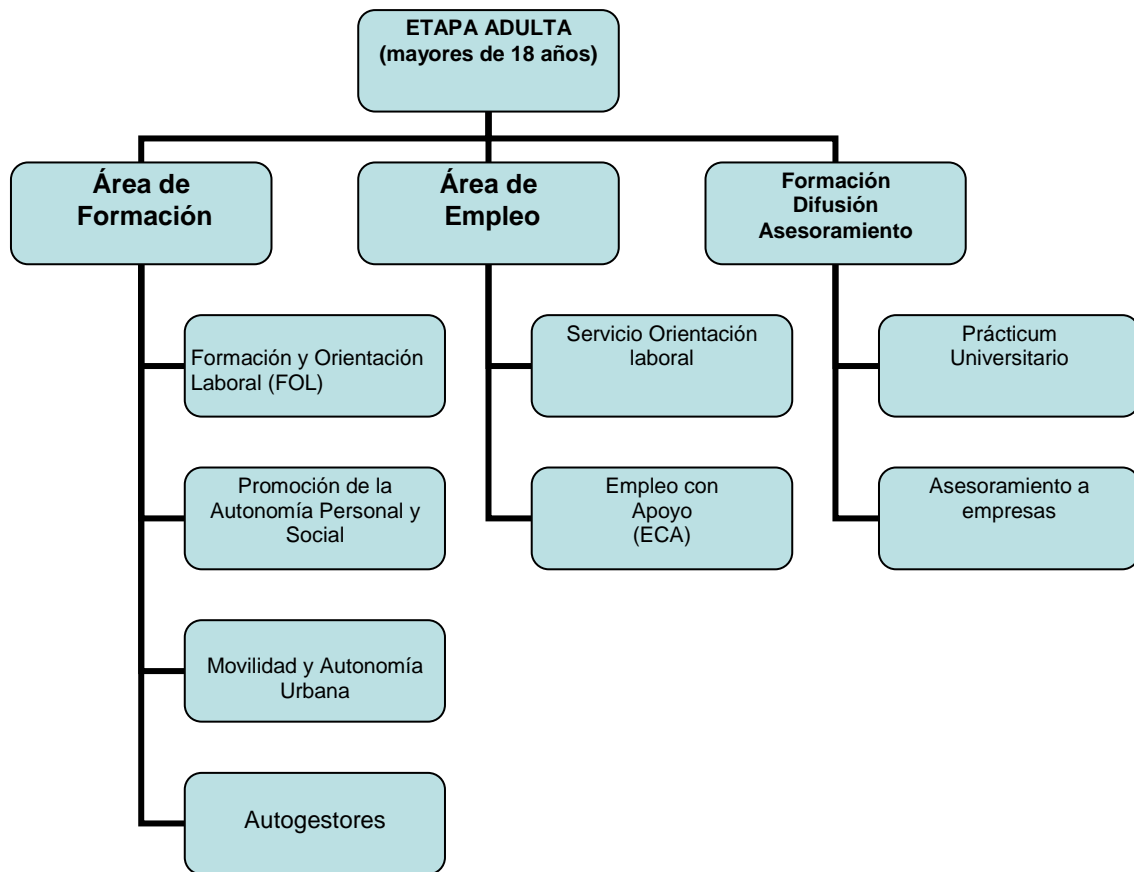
ETAPA ADULTA
(mayores de 18 años)

Área de Formación

Formación y Orientación Laboral (FOL)

Promoción de la Autonomía Personal y Social

Movilidad y Autonomía Urbana

Autogestores

Área de Empleo

Servicio Orientación laboral

Empleo con Apoyo (ECA)

Formación
Difusión
Asesoramiento

Prácticum Universitario

Asesoramiento a empresas